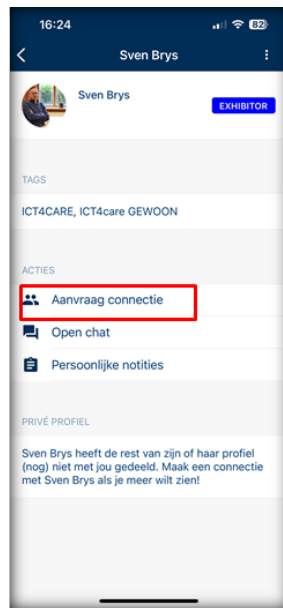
16:24

82

Sven Brys

Sven Brys

EXHIBITOR

TAGS

ICT4CARE, ICT4care GEWOON

ACTIES

Aanvraag connectie

Open chat

Persoonlijke notities

PRIVÉ PROFIEL

Sven Brys heeft de rest van zijn of haar profiel (nog) niet met jou gedeeld. Maak een connectie met Sven Brys als je meer wilt zien!